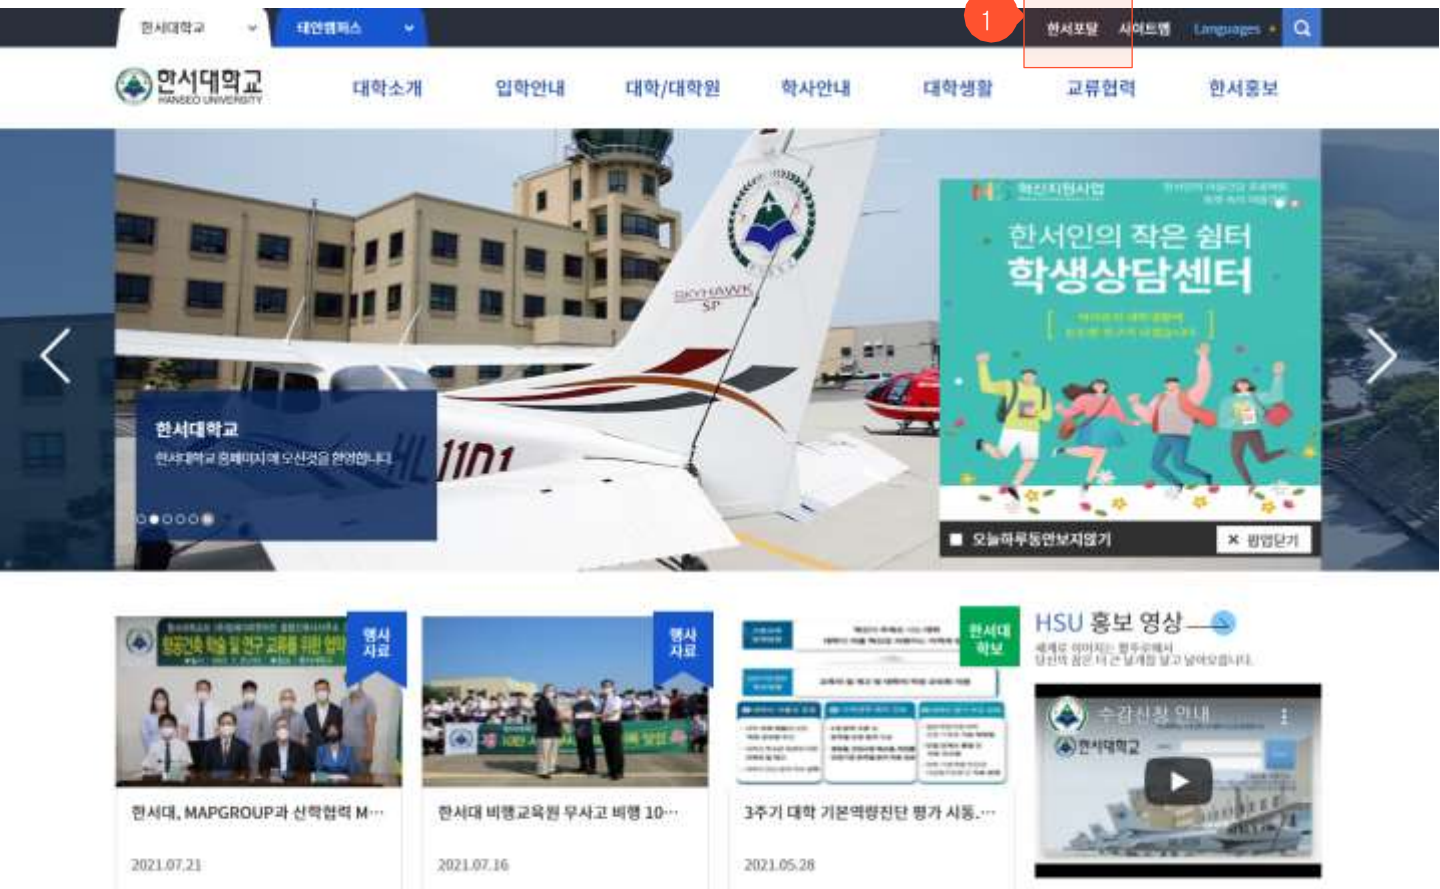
한서대학교
태안캠퍼스
1
한서포탈
사이트맵
Languages

한서대학교
HANSEO UNIVERSITY
대학소개
입학안내
대학/대학원
학사안내
대학생활
교류협력
한서홍보

SKYHAWK SP
HL1101

한서대학교
한서대학교 홈페이지에 오신것을 환영합니다.

혁신지원사업
한서인의 작은 쉼터
학생상담센터
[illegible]
오늘하루동안보지않기
✕ 팝업닫기

행사자료
행사자료
한서대 학보
HSU 홍보 영상
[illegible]
수강신청 안내
한서대학교

한서대, MAPGROUP과 산학협력 M···
2021.07.21
한서대 비행교육원 무사고 비행 10···
2021.07.16
3주기 대학 기본역량진단 평가 시동.···
2021.05.28